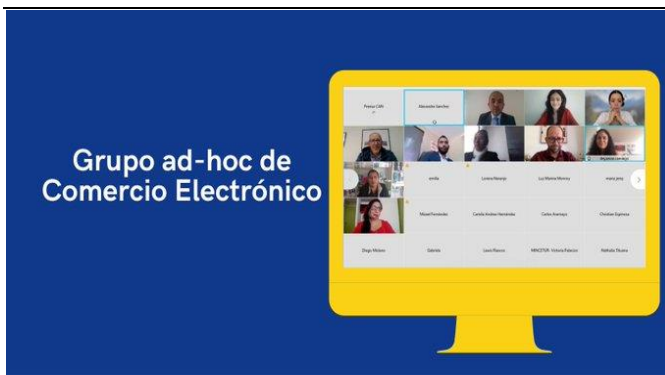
Grupo ad-hoc de Comercio Electrónico

Prensa CAN

Alexander Sanchez

emilie

Lorena Naranjo

Luz Marina Monroy

maria jose

Misael Fernandez

Camila Andrea Hernandez

Carlos Aramayo

Christian Espinoza

Diego Molano

Gabriela

Laura Riascos

MINCETUR- Victoria Palacios

Nathalia Tituana